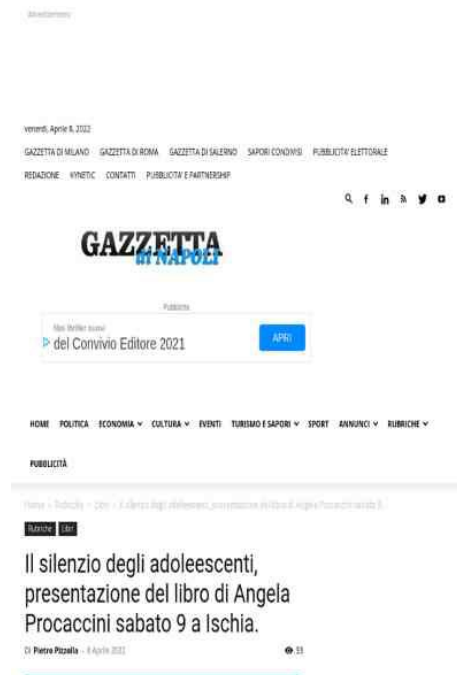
Advertisement

venerdì, Aprile 8, 2022

GAZZETTA DI MILANO GAZZETTA DI ROMA GAZZETTA DI SALERNO SAPORI CONDIVISI PUBBLICITA' ELETTORALE REDAZIONE KYNETIC CONTATTI PUBBLICITA' E PARTNERSHIP

GAZZETTA di NAPOLI

Pubblicità

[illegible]
del Convivio Editore 2021

APRI

HOME POLITICA ECONOMIA CULTURA EVENTI TURISMO E SAPORI SPORT ANNUNCI RUBRICHE

PUBBLICITÀ

Home › Rubriche › Libri › Il silenzio degli adoleescenti, presentazione del libro di Angela Procaccini sabato 9...

Rubriche Libri

Il silenzio degli adoleescenti, presentazione del libro di Angela Procaccini sabato 9 a Ischia.

Di Pietro Pizzella - 8 Aprile 2022

33